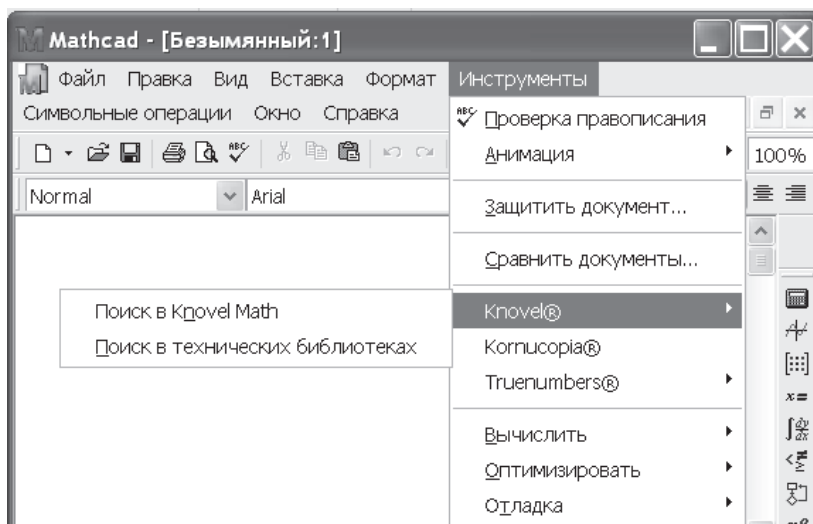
Mathcad - [Безымянный:1]

Файл Правка Вид Вставка Формат Инструменты

Символьные операции Окно Справка

Normal Arial

100%

Проверка правописания
Анимация
Защитить документ...
Сравнить документы...
Knovel®
Kornucopia®
Truenumbers®
Вычислить
Оптимизировать
Отладка

Поиск в Knovel Math
Поиск в технических библиотеках